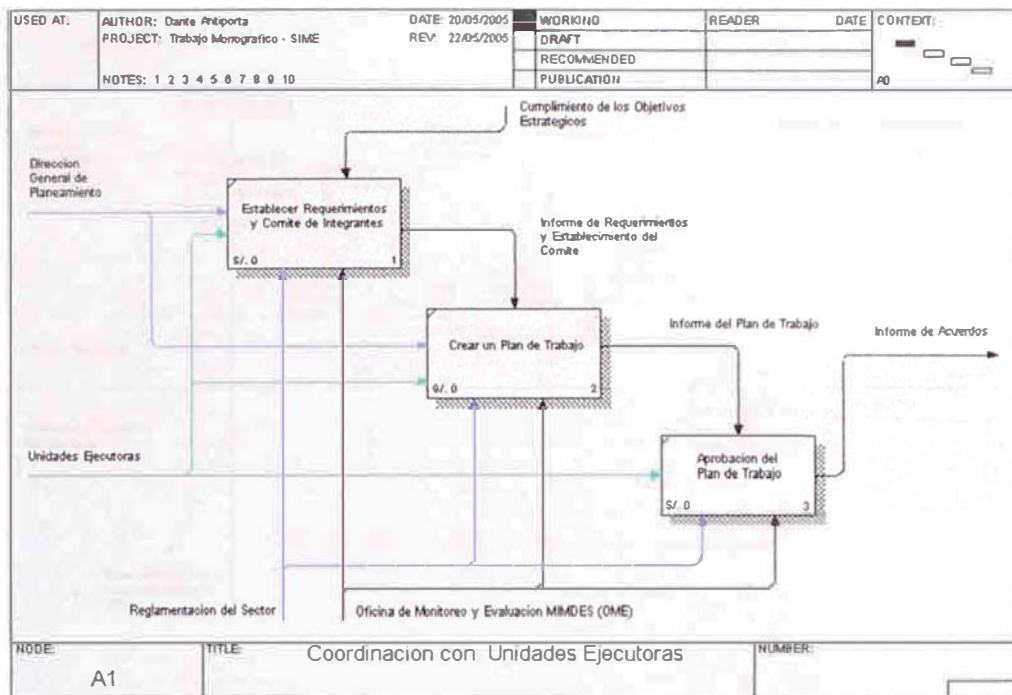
| USED AT: | AUTHOR: Dante Antiporta PROJECT: Trabajo Monografico - SIME NOTES: 1 2 3 4 5 6 7 8 9 10 | DATE: 20/05/2005 REV: 22/05/2005 | WORKING DRAFT RECOMMENDED PUBLICATION | READER | DATE | CONTEXT: A0 |
|---|---|---|---|---|---|---|

Cumplimiento de los Objetivos Estrategicos

Direccion General de Planeamiento

Establecer Requerimientos y Comite de Integrantes
S/. 0
1

Informe de Requerimientos y Establecimiento del Comite

Crear un Plan de Trabajo
S/. 0
2

Informe del Plan de Trabajo

Informe de Acuerdos

Unidades Ejecutoras

Aprobacion del Plan de Trabajo
S/. 0
3

Reglamentacion del Sector

Oficina de Monitoreo y Evaluacion MIMDES (OME)

| NODE: A1 | TITLE: Coordinacion con Unidades Ejecutoras | NUMBER: |
|---|---|---|